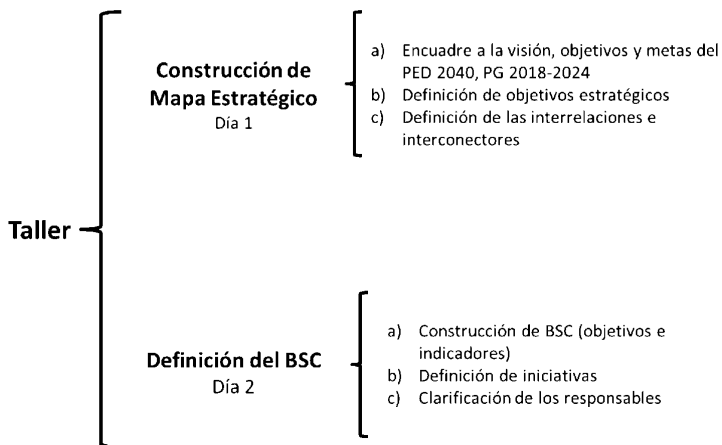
Taller

Construcción de Mapa Estratégico
Día 1

a) Encuadre a la visión, objetivos y metas del PED 2040, PG 2018-2024
b) Definición de objetivos estratégicos
c) Definición de las interrelaciones e interconectores

Definición del BSC
Día 2

a) Construcción de BSC (objetivos e indicadores)
b) Definición de iniciativas
c) Clarificación de los responsables